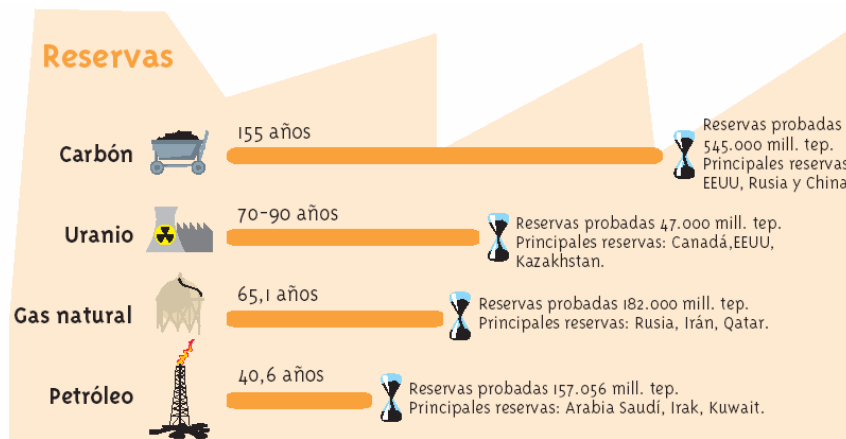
Reservas

Carbón

155 años

Reservas probadas 545.000 mill. tep.
Principales reservas
EEUU, Rusia y China

Uranio

70-90 años

Reservas probadas 47.000 mill. tep.
Principales reservas: Canadá,EEUU, Kazakhstan.

Gas natural

65,1 años

Reservas probadas 182.000 mill. tep.
Principales reservas: Rusia, Irán, Qatar.

Petróleo

40,6 años

Reservas probadas 157.056 mill. tep.
Principales reservas: Arabia Saudí, Irak, Kuwait.